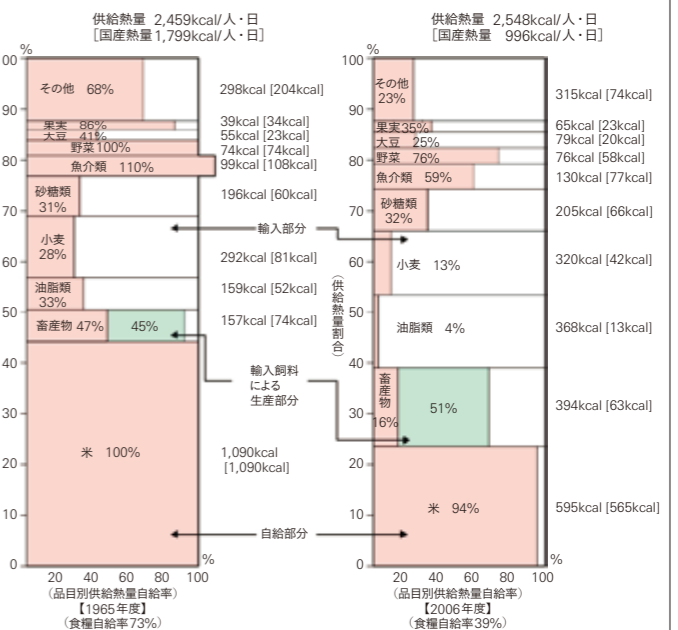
供給熱量 2,459kcal/人・日
[国産熱量 1,799kcal/人・日]

%
100
90
80
70
60
50
40
30
20
10
0

その他 68%
果実 86%
大豆 41%
野菜 100%
魚介類 110%
砂糖類 31%
小麦 28%
油脂類 33%
畜産物 47%
45%
米 100%

298kcal [204kcal]
39kcal [34kcal]
55kcal [23kcal]
74kcal [74kcal]
99kcal [108kcal]
196kcal [60kcal]
292kcal [81kcal]
159kcal [52kcal]
157kcal [74kcal]
1,090kcal [1,090kcal]

20 40 60 80 100 %
(品目別供給熱量自給率)
【1965年度】
(食糧自給率73%)

輸入部分
輸入飼料による生産部分
自給部分

(供給熱量割合)

供給熱量 2,548kcal/人・日
[国産熱量 996kcal/人・日]

%
100
90
80
70
60
50
40
30
20
10
0

その他 23%
果実 35%
大豆 25%
野菜 76%
魚介類 59%
砂糖類 32%
小麦 13%
油脂類 4%
畜産物 16%
51%
米 94%

315kcal [74kcal]
65kcal [23kcal]
79kcal [20kcal]
76kcal [58kcal]
130kcal [77kcal]
205kcal [66kcal]
320kcal [42kcal]
368kcal [13kcal]
394kcal [63kcal]
595kcal [565kcal]

20 40 60 80 100 %
(品目別供給熱量自給率)
【2006年度】
(食糧自給率39%)